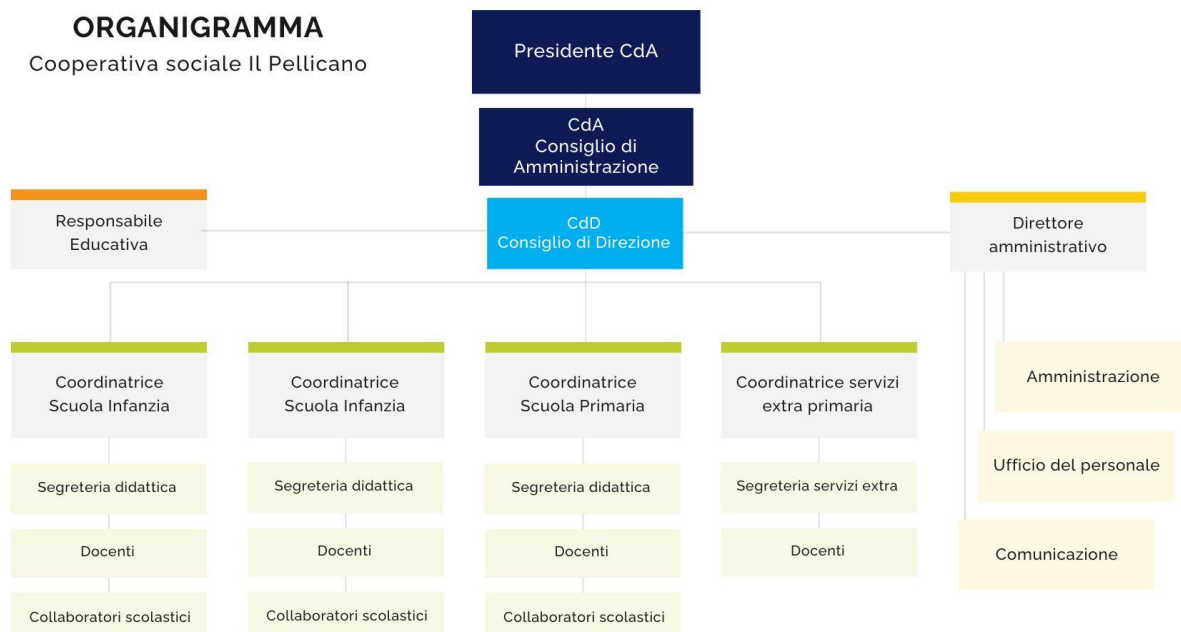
ORGANIGRAMMA
Cooperativa sociale Il Pellicano

Presidente CdA

CdA
Consiglio di Amministrazione

Responsabile Educativa

CdD
Consiglio di Direzione

Direttore amministrativo

Amministrazione

Ufficio del personale

Comunicazione

Coordinatrice Scuola Infanzia

Segreteria didattica

Docenti

Collaboratori scolastici

Coordinatrice Scuola Infanzia

Segreteria didattica

Docenti

Collaboratori scolastici

Coordinatrice Scuola Primaria

Segreteria didattica

Docenti

Collaboratori scolastici

Coordinatrice servizi extra primaria

Segreteria servizi extra

Docenti